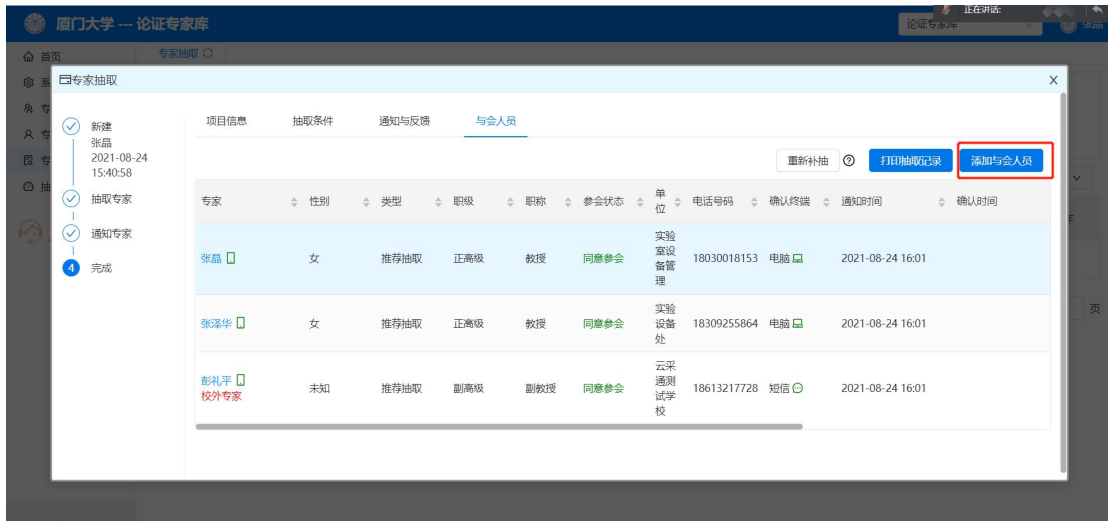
厦门大学 --- 论证专家库

正在讲话:

论证专家库

张晶

首页

专家抽取

专家抽取

新建
张晶
2021-08-24 15:40:58

抽取专家

通知专家

4 完成

项目信息 抽取条件 通知与反馈 与会人员

重新补抽 打印抽取记录 添加与会人员

| 专家 | 性别 | 类型 | 职级 | 职称 | 参会状态 | 单位 | 电话号码 | 确认终端 | 通知时间 | 确认时间 |
|---|---|---|---|---|---|---|---|---|---|---|
| 张晶 | 女 | 推荐抽取 | 正高级 | 教授 | 同意参会 | 实验室设备管理 | 18030018153 | 电脑 | 2021-08-24 16:01 | |
| 张泽华 | 女 | 推荐抽取 | 正高级 | 教授 | 同意参会 | 实验设备处 | 18309255864 | 电脑 | 2021-08-24 16:01 | |
| 彭礼平 校外专家 | 未知 | 推荐抽取 | 副高级 | 副教授 | 同意参会 | 云采通测试学校 | 18613217728 | 短信 | 2021-08-24 16:01 | |

页